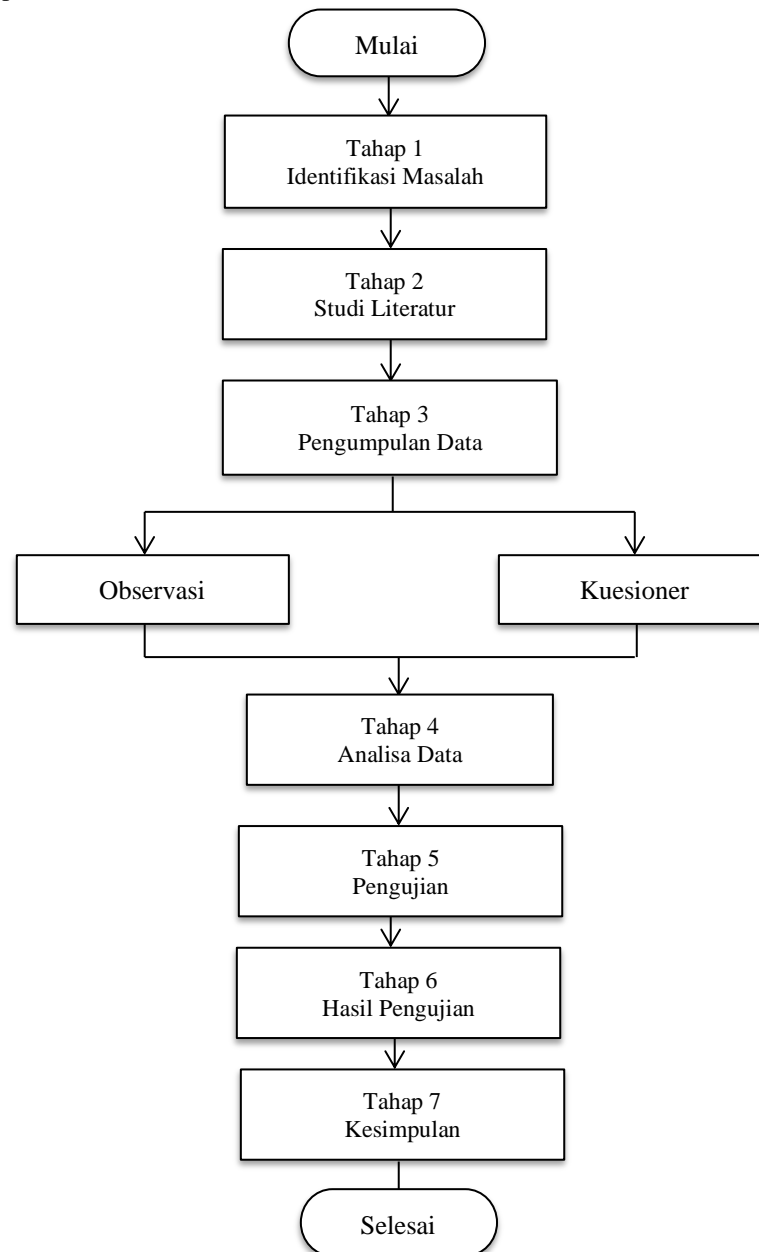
Mulai

Tahap 1
Identifikasi Masalah

Tahap 2
Studi Literatur

Tahap 3
Pengumpulan Data

Observasi

Kuesioner

Tahap 4
Analisa Data

Tahap 5
Pengujian

Tahap 6
Hasil Pengujian

Tahap 7
Kesimpulan

Selesai